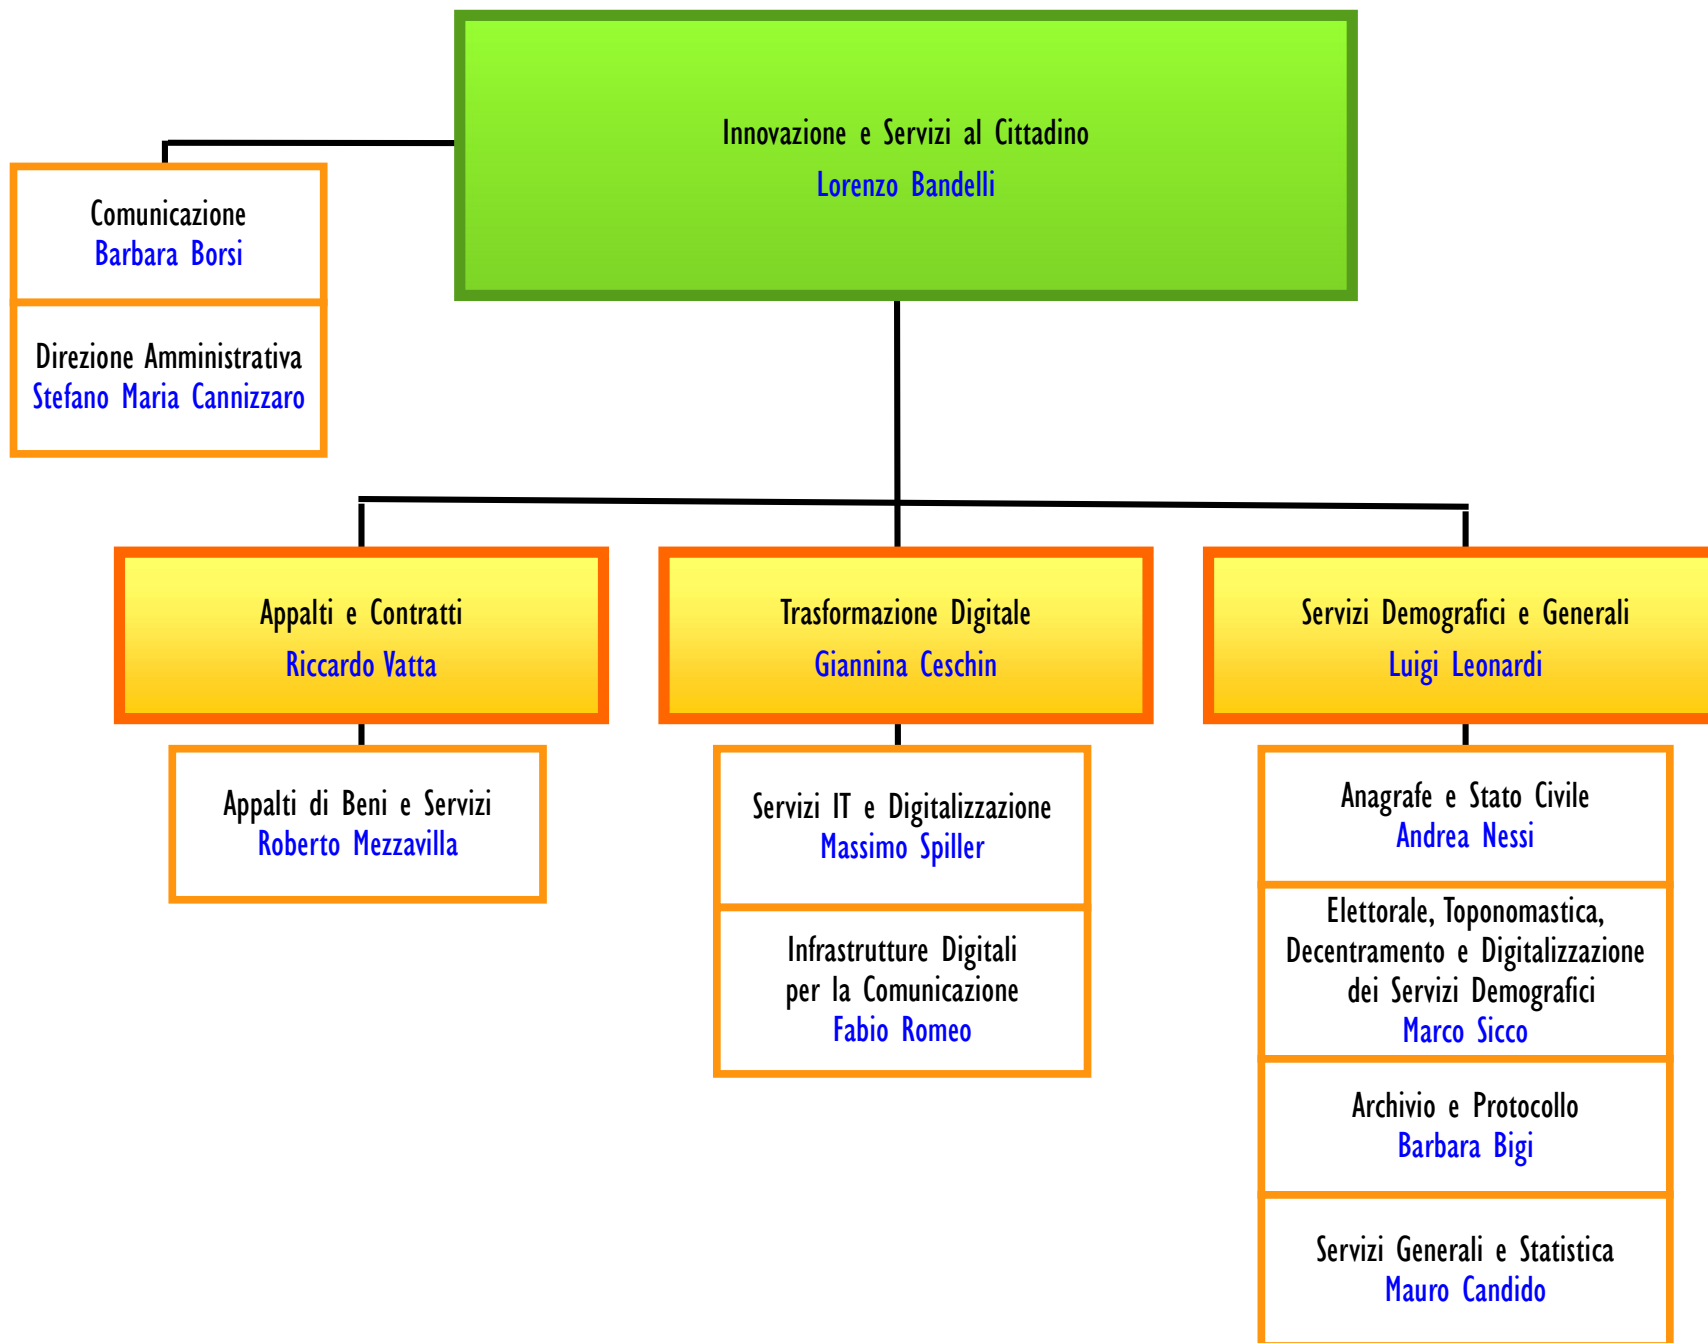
Innovazione e Servizi al Cittadino
Lorenzo Bandelli

Comunicazione
Barbara Borsi

Direzione Amministrativa
Stefano Maria Cannizzaro

Appalti e Contratti
Riccardo Vatta

Appalti di Beni e Servizi
Roberto Mezzavilla

Trasformazione Digitale
Giannina Ceschin

Servizi IT e Digitalizzazione
Massimo Spiller

Infrastrutture Digitali per la Comunicazione
Fabio Romeo

Servizi Demografici e Generali
Luigi Leonardi

Anagrafe e Stato Civile
Andrea Nessi

Elettorale, Toponomastica, Decentramento e Digitalizzazione dei Servizi Demografici
Marco Sicco

Archivio e Protocollo
Barbara Bigi

Servizi Generali e Statistica
Mauro Candido